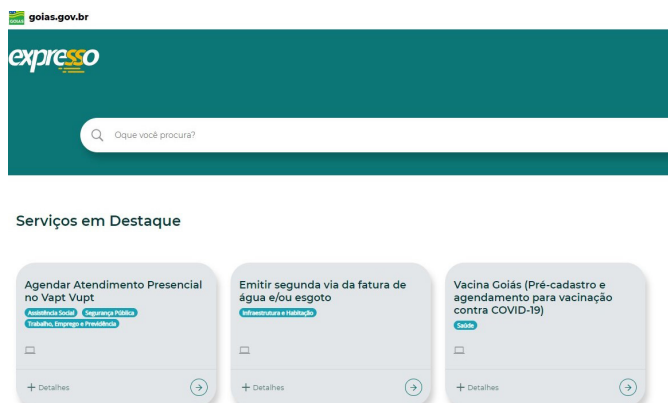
goias.gov.br

expresso

Oque você procura?

Serviços em Destaque

Agendar Atendimento Presencial no Vapt Vupt
Assistência Social
Segurança Pública
Trabalho, Emprego e Previdência
+ Detalhes

Emitir segunda via da fatura de água e/ou esgoto
Infraestrutura e Habitação
+ Detalhes

Vacina Goiás (Pré-cadastro e agendamento para vacinação contra COVID-19)
Saúde
+ Detalhes